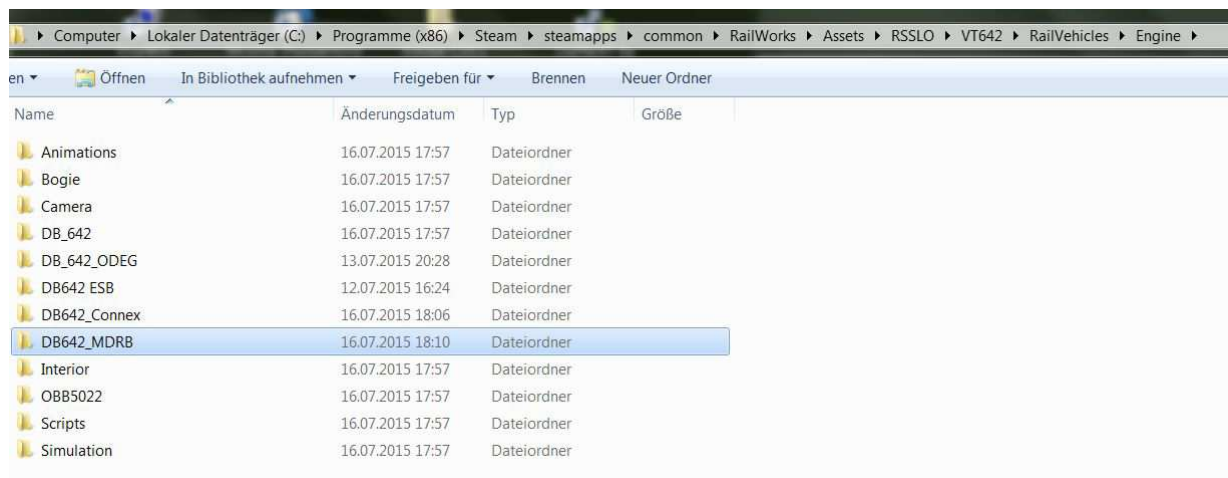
▸ Computer ▸ Lokaler Datenträger (C:) ▸ Programme (x86) ▸ Steam ▸ steamapps ▸ common ▸ RailWorks ▸ Assets ▸ RSSLO ▸ VT642 ▸ RailVehicles ▸ Engine ▸

en ▾ Öffnen In Bibliothek aufnehmen ▾ Freigeben für ▾ Brennen Neuer Ordner

| Name | Änderungsdatum | Typ | Größe |
|---|---|---|---|
| Animations | 16.07.2015 17:57 | Dateiordner | |
| Bogie | 16.07.2015 17:57 | Dateiordner | |
| Camera | 16.07.2015 17:57 | Dateiordner | |
| DB_642 | 16.07.2015 17:57 | Dateiordner | |
| DB_642_ODEG | 13.07.2015 20:28 | Dateiordner | |
| DB642 ESB | 12.07.2015 16:24 | Dateiordner | |
| DB642_Connex | 16.07.2015 18:06 | Dateiordner | |
| DB642_MDRB | 16.07.2015 18:10 | Dateiordner | |
| Interior | 16.07.2015 17:57 | Dateiordner | |
| OBB5022 | 16.07.2015 17:57 | Dateiordner | |
| Scripts | 16.07.2015 17:57 | Dateiordner | |
| Simulation | 16.07.2015 17:57 | Dateiordner | |